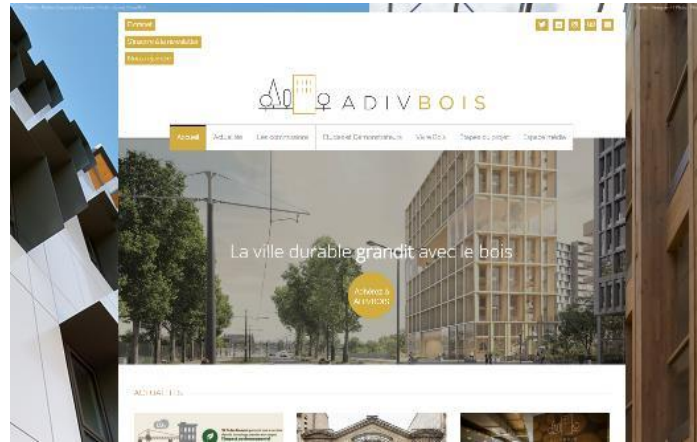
Contact

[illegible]

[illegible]

ADIVBOIS

Accueil | Actualités | Les commissions | Études et Démonstrateurs | Ville Bois | Espace du projet | Espace média

La ville durable grandit avec le bois

Adhérez à ADIVBOIS

ACTUALITÉS